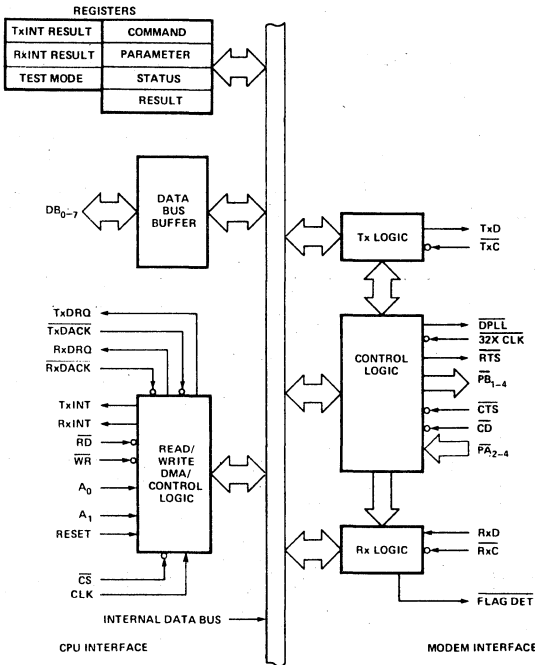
REGISTERS

| TxINT RESULT | COMMAND |
|---|---|
| RxINT RESULT | PARAMETER |
| TEST MODE | STATUS |
| | RESULT |

$DB_{0-7}$

DATA BUS BUFFER

Tx LOGIC

TxD
$\overline{TxC}$

TxDRQ
$\overline{TxDACK}$
RxDRQ
$\overline{RxDACK}$

CONTROL LOGIC

$\overline{DPLL}$
$\overline{32X\ CLK}$
$\overline{RTS}$
$\overline{PB}_{1-4}$
$\overline{CTS}$
$\overline{CD}$
$\overline{PA}_{2-4}$

TxINT
RxINT
$\overline{RD}$
$\overline{WR}$
$A_0$
$A_1$
RESET

READ/ WRITE DMA/ CONTROL LOGIC

Rx LOGIC

RxD
$\overline{RxC}$

$\overline{CS}$
CLK

$\overline{FLAG\ DET}$

INTERNAL DATA BUS

CPU INTERFACE

MODEM INTERFACE